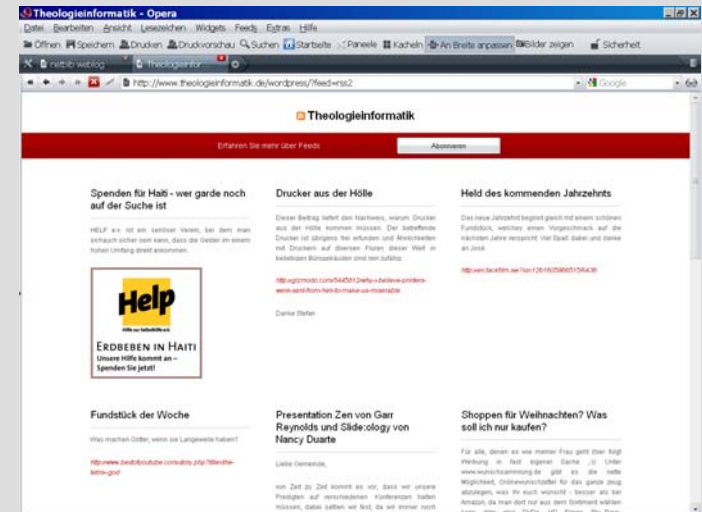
Theologieinformatik - Opera
Datei Bearbeiten Ansicht Lesezeichen Widgets Feeds Extras Hilfe
Öffnen Speichern Drucken Druckvorschau Suchen Startseite Paneele Kacheln An Breite anpassen Bilder zeigen Sicherheit
netbib weblog Theologieinfor...
http://www.theologieinformatik.de/wordpress/?feed=rss2
Google

Theologieinformatik

Erfahren Sie mehr über Feeds
Abonnieren

Spenden für Haiti - wer garde noch auf der Suche ist

HELP e.v. ist ein seriöser Verein, bei dem man sicherlich sicher sein kann, dass die Gelder im einem hohen Umfang direkt ankommen.

Help
Hilfe zur Selbsthilfe e.V.
ERDBEBEN IN HAITI
Unsere Hilfe kommt an – Spenden Sie jetzt!

Drucker aus der Hölle

Dieser Beitrag liefert den Nachweis, warum Drucker aus der Hölle kommen müssen. Der betreffende Drucker ist übrigens frei erfunden und Ähnlichkeiten mit Druckern auf diversen Fluren dieser Welt in beliebigen Büroarbeitsräumen sind rein zufällig.

http://gizmodo.com/5445612/why-i-believe-printers-were-sent-from-hell-to-make-us-miserable

Danke Stefan

Held des kommenden Jahrzehnts

Das neue Jahrzehnt beginnt gleich mit einem schönen Fundstück, welches einen Vorgeschmack auf die nächsten Jahre verspricht. Viel Spaß dabei und danke an José.

http://ein.tackfilm.se/?id=1261605960515RA38

Fundstück der Woche

Was machen Götter, wenn sie Langeweile haben?

http://www.bestofyoutube.com/story.php?title=the-twins-god

Presentation Zen von Garr Reynolds und Slide:ology von Nancy Duarte

Liebe Gemeinde,

von Zeit zu Zeit kommt es vor, dass wir unsere Predigten auf verschiedenen Konferenzen halten müssen, dabei stellen wir fest, da wir immer noch

Shoppen für Weihnachten? Was soll ich nur kaufen?

Für alle, denen es wie meiner Frau geht (hier folgt Werbung in fast eigener Sache ;-)) Unter www.wunschsammlung.de gibt es die nette Möglichkeit, Onlinewunschzettel für das ganze Jahr abzulegen, was ihr euch wünscht - besser als bei Amazon, da man dort nur aus dem Sortiment wählen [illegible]